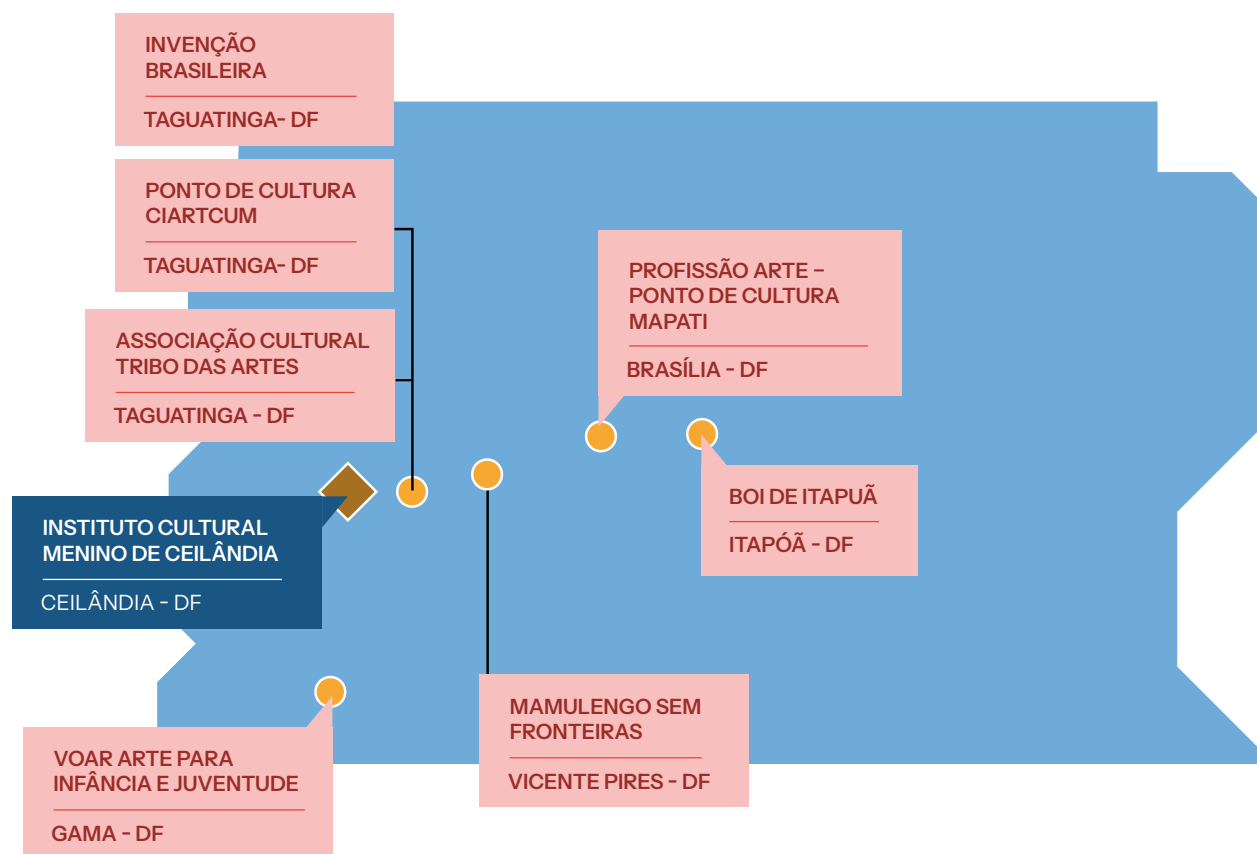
INVENÇÃO BRASILEIRA

TAGUATINGA- DF

PONTO DE CULTURA CIARTCUM

TAGUATINGA- DF

ASSOCIAÇÃO CULTURAL TRIBO DAS ARTES

TAGUATINGA - DF

PROFISSÃO ARTE – PONTO DE CULTURA MAPATI

BRASÍLIA - DF

INSTITUTO CULTURAL MENINO DE CEILÂNDIA

CEILÂNDIA - DF

BOI DE ITAPUÃ

ITAPÓÃ - DF

MAMULENGO SEM FRONTEIRAS

VICENTE PIRES - DF

VOAR ARTE PARA INFÂNCIA E JUVENTUDE

GAMA - DF